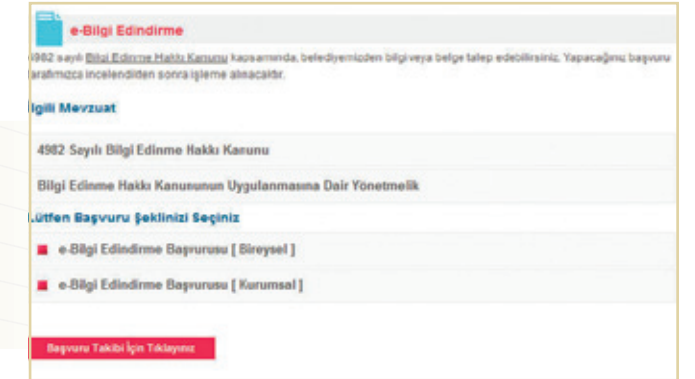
e-Bilgi Edindirme

4982 sayılı Bilgi Edinme Hakkı Kanunu kapsamında, belediyemizden bilgi veya belge talep edebilirsiniz. Yapacağınız başvuru tarafımızca incelendiden sonra işleme alınacaktır.

İlgili Mevzuat

4982 Sayılı Bilgi Edinme Hakkı Kanunu

Bilgi Edinme Hakkı Kanununun Uygulanmasına Dair Yönetmelik

Lütfen Başvuru Şeklinizi Seçiniz

e-Bilgi Edindirme Başvurusu [ Bireysel ]

e-Bilgi Edindirme Başvurusu [ Kurumsal ]

Başvuru Takibi İçin Tıklayınız